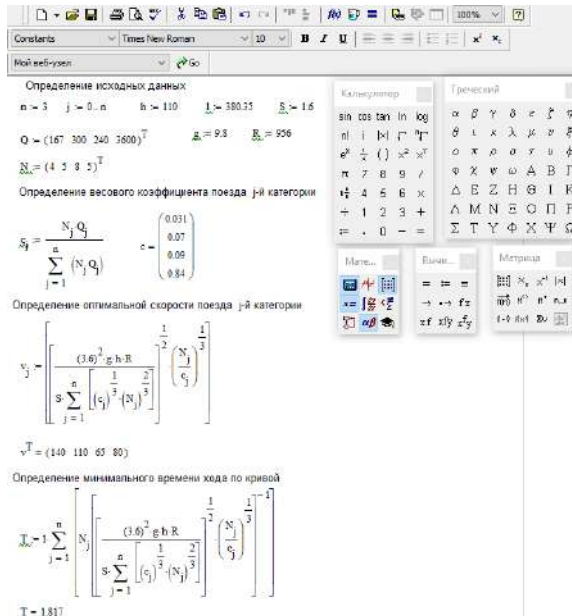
Constants | Times New Roman | 10 | B I U | 100%

Мой веб-узел | Go

Определение исходных данных

$n := 3$ $j := 0..n$ $h := 110$ $L := 380.35$ $S := 1.6$

$Q := (167\ \ 300\ \ 240\ \ 3600)^T$ $g := 9.8$ $R := 956$

$N := (4\ \ 5\ \ 8\ \ 5)^T$

Определение весового коэффициента поезда j-й категории

$S_j := \frac{N_j Q_j}{\sum_{j=1}^{n} (N_j Q_j)}$ $c = \begin{pmatrix} 0.031 \\ 0.07 \\ 0.09 \\ 0.84 \end{pmatrix}$

Определение оптимальной скорости поезда j-й категории

$v_j := \left[ \frac{(3.6)^2 \cdot g \cdot h \cdot R}{S \cdot \sum_{j=1}^{n} \left[ (c_j)^{\frac{1}{3}} \cdot (N_j)^{\frac{2}{3}} \right]} \right]^{\frac{1}{2}} \cdot \left( \frac{N_j}{c_j} \right)^{\frac{1}{3}}$

$v^T = (140\ \ 110\ \ 65\ \ 80)$

Определение минимального времени хода по кривой

$T := 1 \sum_{j=1}^{n} N_j \left[ \left[ \frac{(3.6)^2 \cdot g \cdot h \cdot R}{S \cdot \sum_{j=1}^{n} \left[ (c_j)^{\frac{1}{3}} \cdot (N_j)^{\frac{2}{3}} \right]} \right]^{\frac{1}{2}} \cdot \left( \frac{N_j}{c_j} \right)^{\frac{1}{3}} \right]^{-1}$

$T = 1.817$

Калькулятор
sin cos tan ln log
n! i |x| Γ ⁿΓ
$e^x$ $\frac{1}{x}$ () $x^2$ $x^Y$
π 7 8 9 /
4 5 6 ×
÷ 1 2 3 +
:= . 0 − =

Греческий
α β γ δ ε ζ
θ ι κ λ μ ν ξ
ο π ρ σ τ υ φ
φ χ ψ ω Α Β Γ
Δ Ε Ζ Η Θ Ι Κ
Λ Μ Ν Ξ Ο Π Ρ
Σ Τ Υ Φ Χ Ψ Ω

Мате...
Вычи...
= ≡ ≡
→ ·→ fx
xf xfy $x^f y$

Матрица